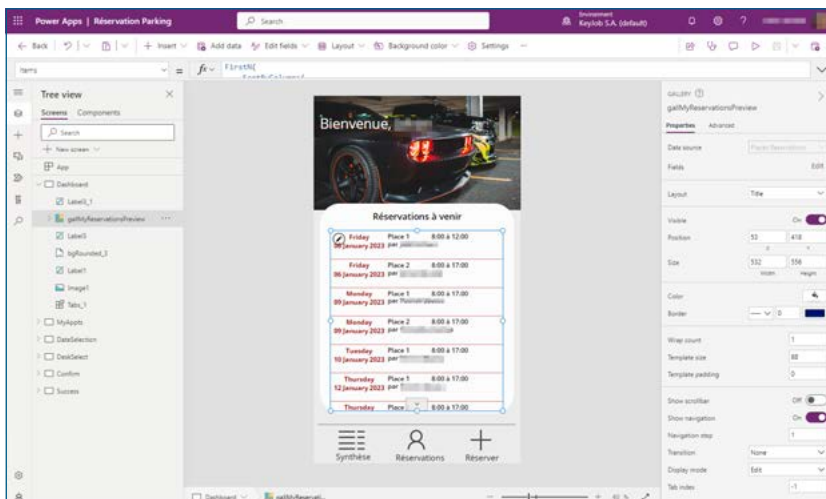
Power Apps | Réservation Parking
Search
Environment
Keylob S.A. (default)

Back | Insert | Add data | Edit fields | Layout | Background color | Settings

Items
fx FirstN(

Tree view
Screens Components
Search
+ New screen
App
Dashboard
Label3_1
galMyReservationsPreview
Label5
bgRounded_3
Label1
Image1
Tabs_1
MyAppts
DateSelection
DeskSelect
Confirm
Success

Bienvenue,

Réservations à venir

| Friday 06 January 2023 | Place 1 par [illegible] | 8:00 à 12:00 |
|---|---|---|
| Friday 06 January 2023 | Place 2 par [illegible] | 8:00 à 17:00 |
| Monday 09 January 2023 | Place 1 par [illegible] | 8:00 à 17:00 |
| Monday 09 January 2023 | Place 2 par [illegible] | 8:00 à 17:00 |
| Tuesday 10 January 2023 | Place 1 par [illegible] | 8:00 à 17:00 |
| Thursday 12 January 2023 | Place 1 par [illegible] | 8:00 à 17:00 |
| Thursday | Place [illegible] | 8:00 à 17:00 |

Synthèse
Réservations
Réserver

GALLERY
galMyReservationsPreview
Properties Advanced
Data source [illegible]
Fields Edit
Layout Title
Visible On
Position 53 418
X Y
Size 532 556
Width Height
Color
Border 0
Wrap count 1
Template size 80
Template padding 0
Show scrollbar Off
Show navigation On
Navigation step 1
Transition None
Display mode Edit
Tab index -1

Dashboard
galMyReservati...